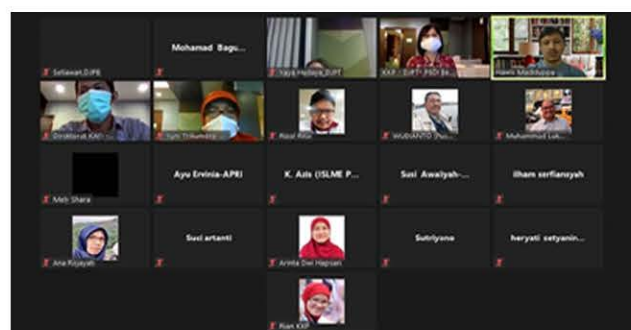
Setiawati,DJPB

Mohamad Bagu...

Yayat Hidayat, DJPT

KKP - DJPT-PSDI Be...

Hawis Madduppa

Direktorat KAPI

Syni Trikumoro

Rasal Rifai

WIDIANTO (Pus...

Muhammad Luk...

Meb Shara

Ayu Ervinia-APRI

K. Azis (ISLME P...

Susi Awaliyah-...

ilham sirfiansyah

Ana Rizayati

Suci artanti

Arnita Dwi Hapsari

Sutriyono

heryati setyanin...

Rian KKP